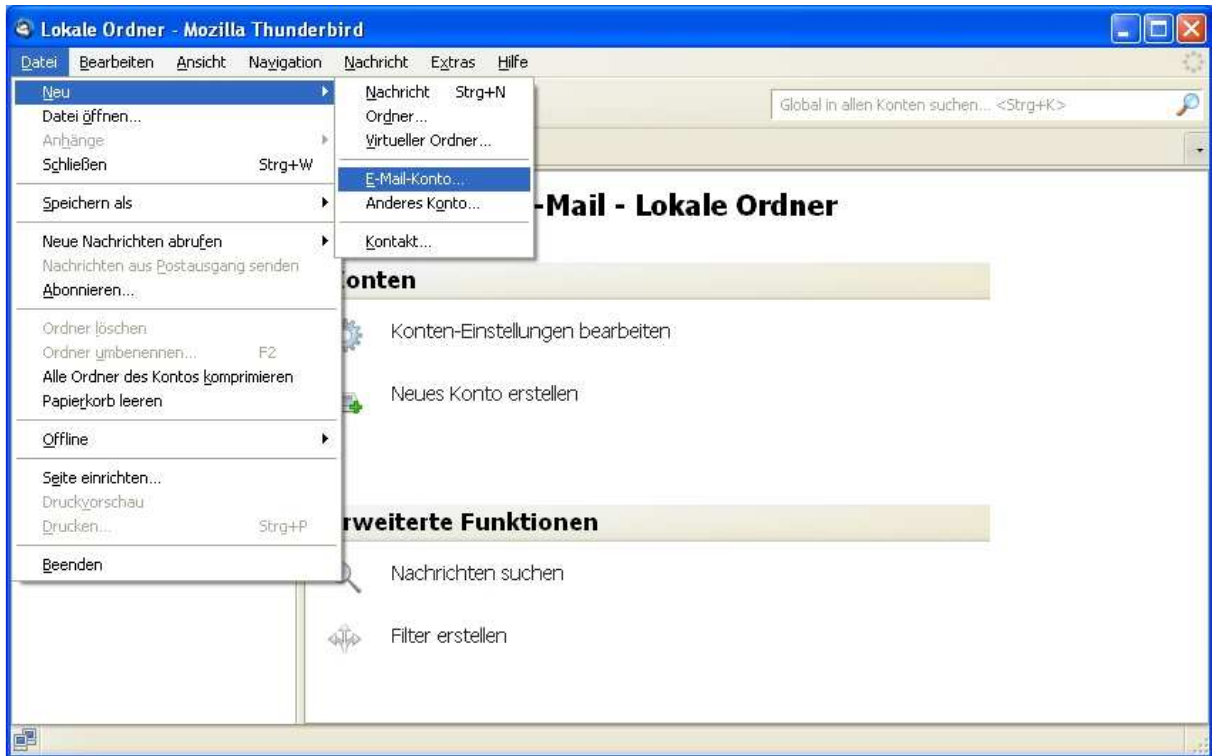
Lokale Ordner - Mozilla Thunderbird

Datei Bearbeiten Ansicht Navigation Nachricht Extras Hilfe

Neu
Datei öffnen...
Anhänge
Schließen Strg+W
Speichern als
Neue Nachrichten abrufen
Nachrichten aus Postausgang senden
Abonnieren...
Ordner löschen
Ordner umbenennen... F2
Alle Ordner des Kontos komprimieren
Papierkorb leeren
Offline
Seite einrichten...
Druckvorschau
Drucken... Strg+P
Beenden

Nachricht Strg+N
Ordner...
Virtueller Ordner...
E-Mail-Konto...
Anderes Konto...
Kontakt...

Global in allen Konten suchen... <Strg+K>

-Mail - Lokale Ordner

onten

Konten-Einstellungen bearbeiten

Neues Konto erstellen

rweiterte Funktionen

Nachrichten suchen

Filter erstellen